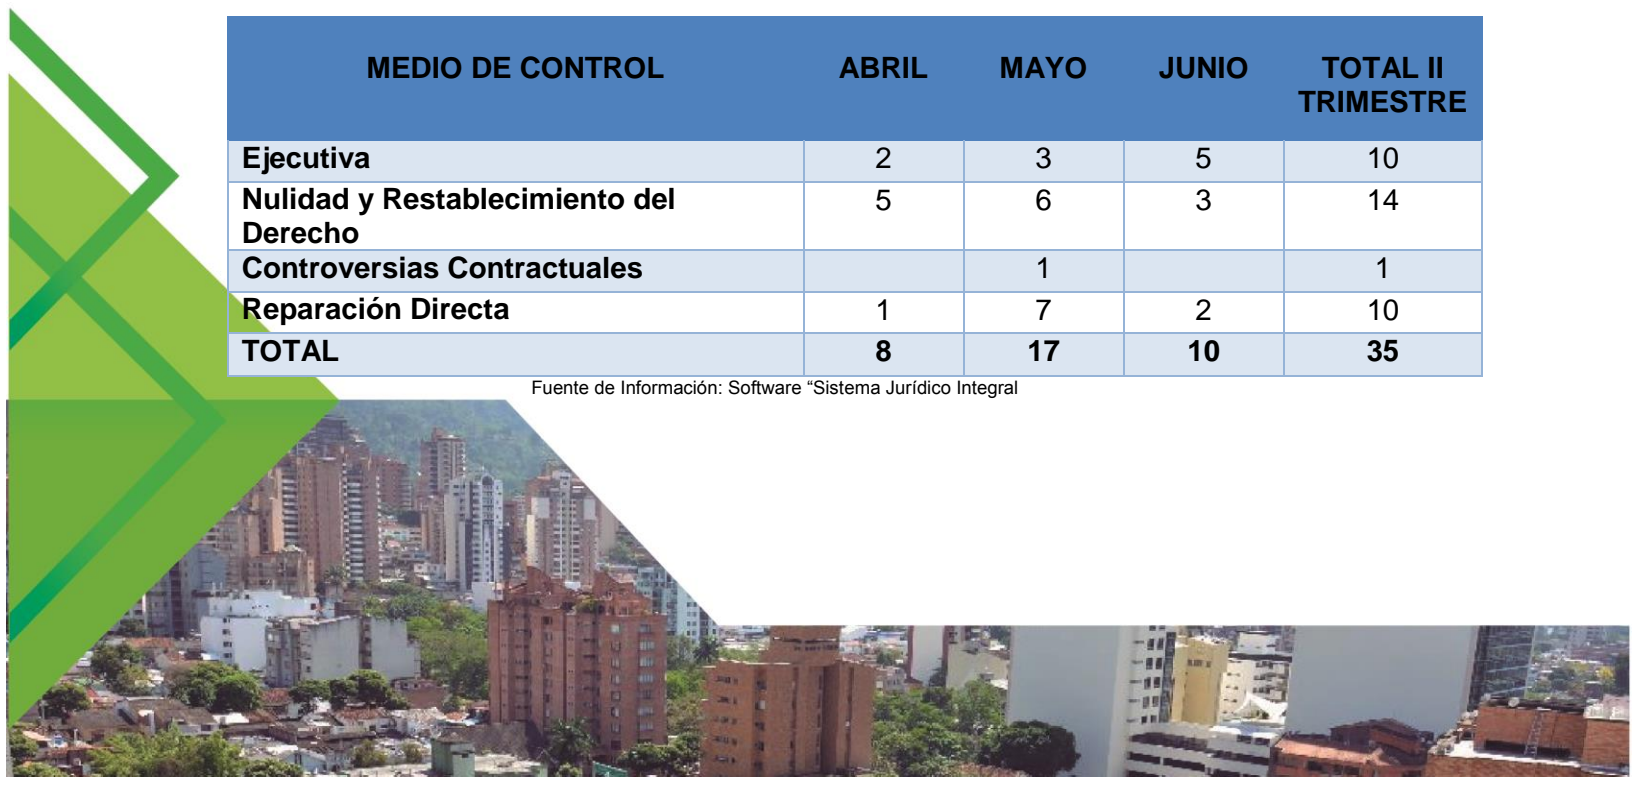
| MEDIO DE CONTROL | ABRIL | MAYO | JUNIO | TOTAL II TRIMESTRE |
|---|---|---|---|---|
| Ejecutiva | 2 | 3 | 5 | 10 |
| Nulidad y Restablecimiento del Derecho | 5 | 6 | 3 | 14 |
| Controversias Contractuales |  | 1 |  | 1 |
| Reparación Directa | 1 | 7 | 2 | 10 |
| TOTAL | 8 | 17 | 10 | 35 |

Fuente de Información: Software “Sistema Jurídico Integral